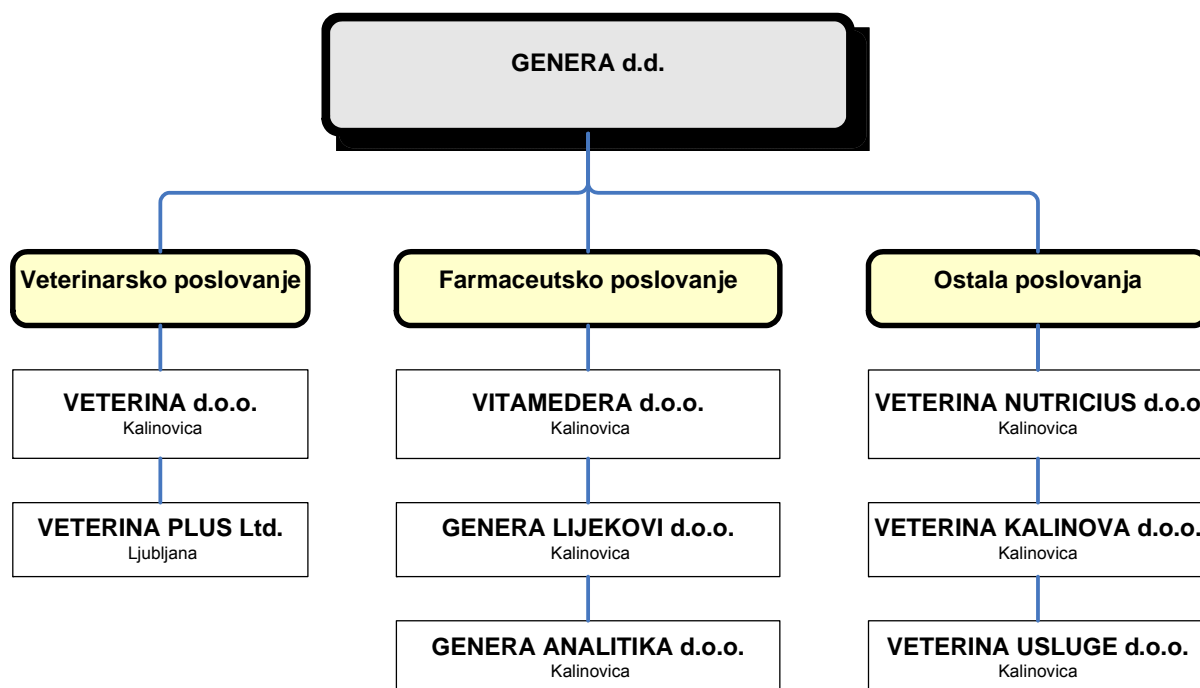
GENERA d.d.

Veterinarsko poslovanje

VETERINA d.o.o.
Kalinovica

VETERINA PLUS Ltd.
Ljubljana

Farmaceutsko poslovanje

VITAMEDERA d.o.o.
Kalinovica

GENERA LIJEKOVI d.o.o.
Kalinovica

GENERA ANALITIKA d.o.o.
Kalinovica

Ostala poslovanja

VETERINA NUTRICIUS d.o.o.
Kalinovica

VETERINA KALINOVA d.o.o.
Kalinovica

VETERINA USLUGE d.o.o.
Kalinovica